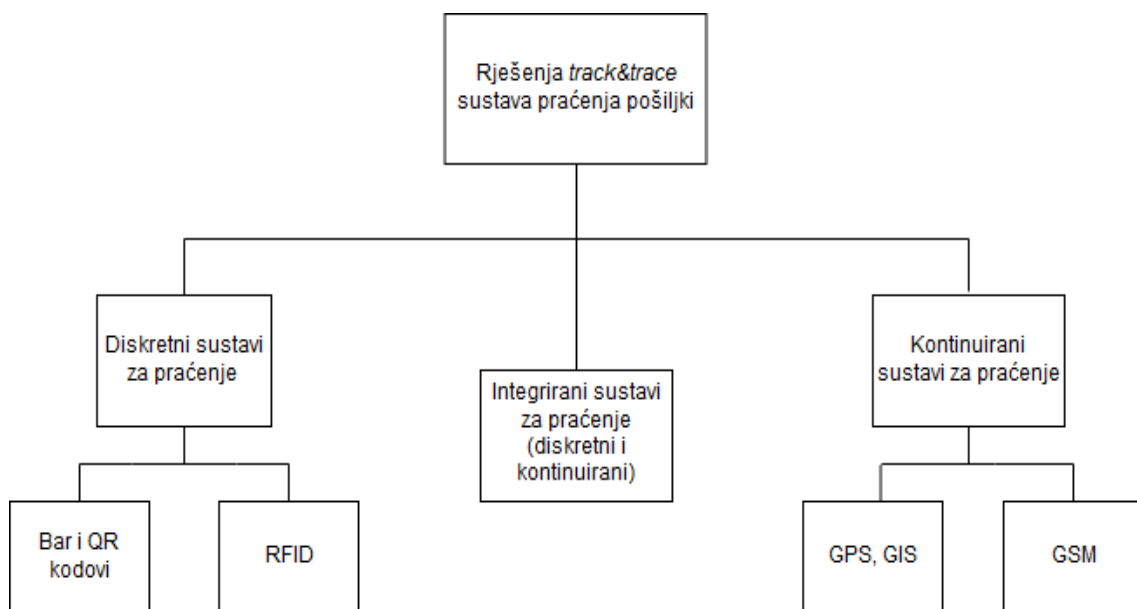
Rješenja track&trace sustava praćenja pošiljki

Diskretni sustavi za praćenje

Integrirani sustavi za praćenje (diskretni i kontinuirani)

Kontinuirani sustavi za praćenje

Bar i QR kodovi

RFID

GPS, GIS

GSM